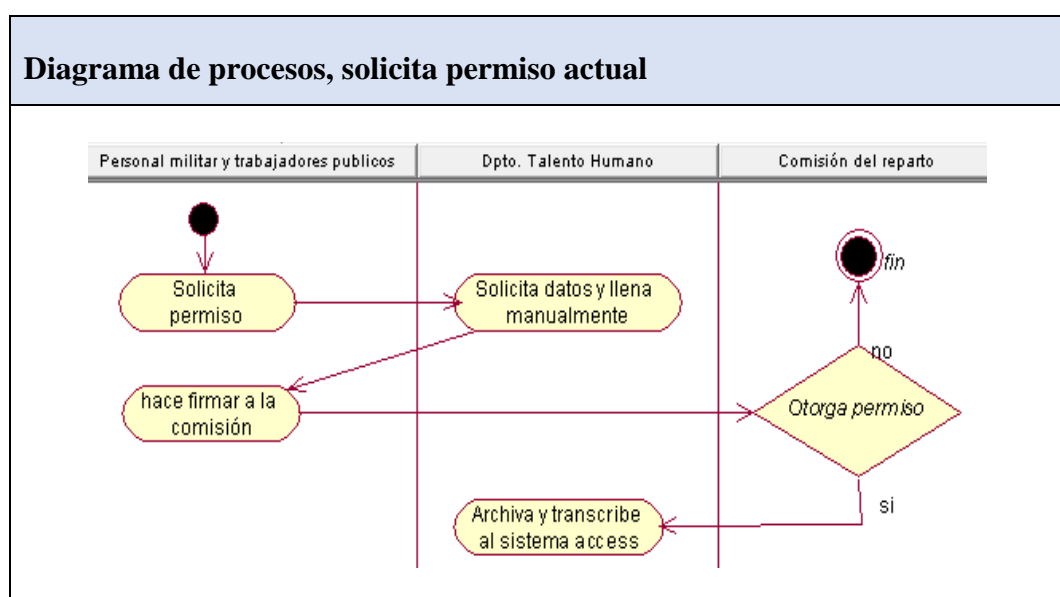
Diagrama de procesos, solicita permiso actual

Personal militar y trabajadores publicos

Dpto. Talento Humano

Comisión del reparto

fin

Solicita permiso

Solicita datos y llena manualmente

no

hace firmar a la comisión

Otorga permiso

si

Archiva y transcribe al sistema access